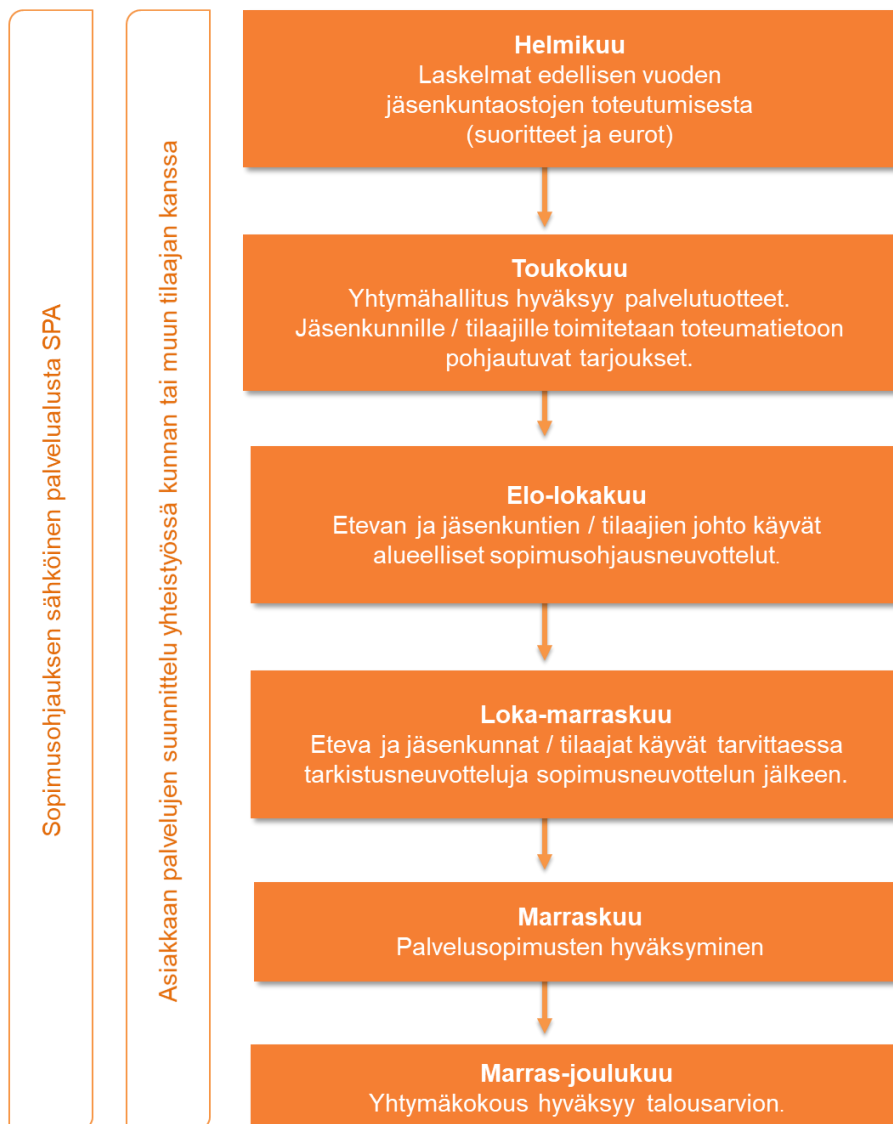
Sopimusohjauksen sähköinen palvelualusta SPA

Asiakkaan palvelujen suunnittelu yhteistyössä kunnan tai muun tilaajan kanssa

**Helmikuu**
Laskelmat edellisen vuoden jäsenkuntaostojen toteutumisesta (suoritteet ja eurot)

**Toukokuu**
Yhtymähallitus hyväksyy palvelutuotteet. Jäsenkunnille / tilaajille toimitetaan toteumatietoon pohjautuvat tarjoukset.

**Elo-lokakuu**
Etevan ja jäsenkuntien / tilaajien johto käyvät alueelliset sopimusohjausneuvottelut.

**Loka-marraskuu**
Eteva ja jäsenkunnat / tilaajat käyvät tarvittaessa tarkistusneuvotteluja sopimusneuvottelun jälkeen.

**Marraskuu**
Palvelusopimusten hyväksyminen

**Marras-joulukuu**
Yhtymäkokous hyväksyy talousarvion.